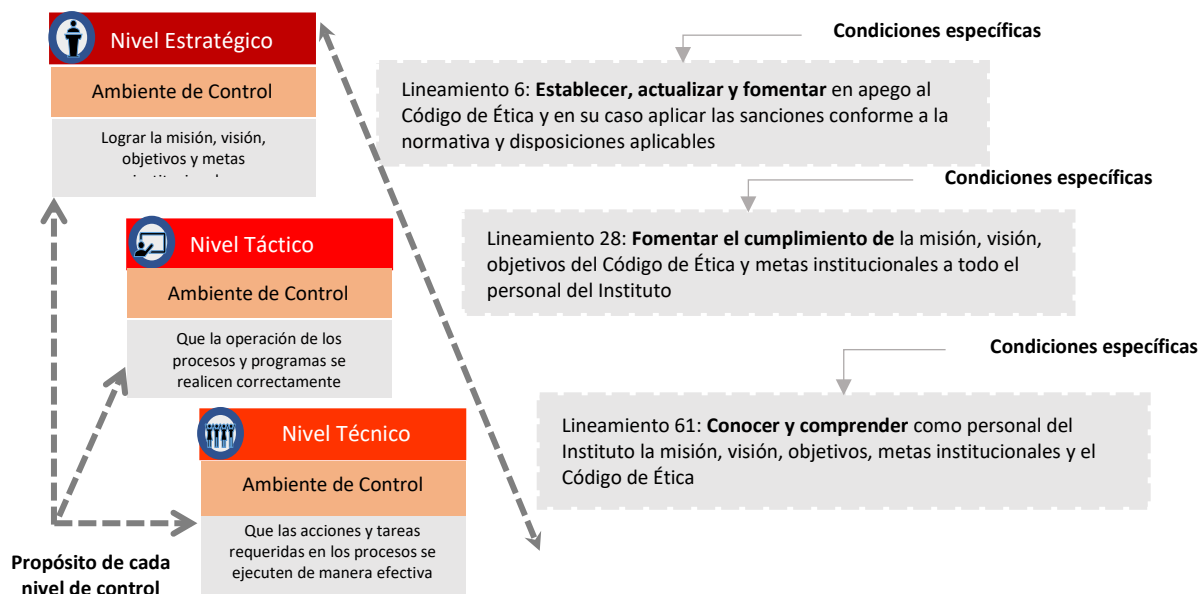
Nivel Estratégico

Ambiente de Control

Lograr la misión, visión, objetivos y metas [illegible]

Nivel Táctico

Ambiente de Control

Que la operación de los procesos y programas se realicen correctamente

Nivel Técnico

Ambiente de Control

Que las acciones y tareas requeridas en los procesos se ejecuten de manera efectiva

Propósito de cada nivel de control

Condiciones específicas

Lineamiento 6: **Establecer, actualizar y fomentar** en apego al Código de Ética y en su caso aplicar las sanciones conforme a la normativa y disposiciones aplicables

Condiciones específicas

Lineamiento 28: **Fomentar el cumplimiento de** la misión, visión, objetivos del Código de Ética y metas institucionales a todo el personal del Instituto

Condiciones específicas

Lineamiento 61: **Conocer y comprender** como personal del Instituto la misión, visión, objetivos, metas institucionales y el Código de Ética